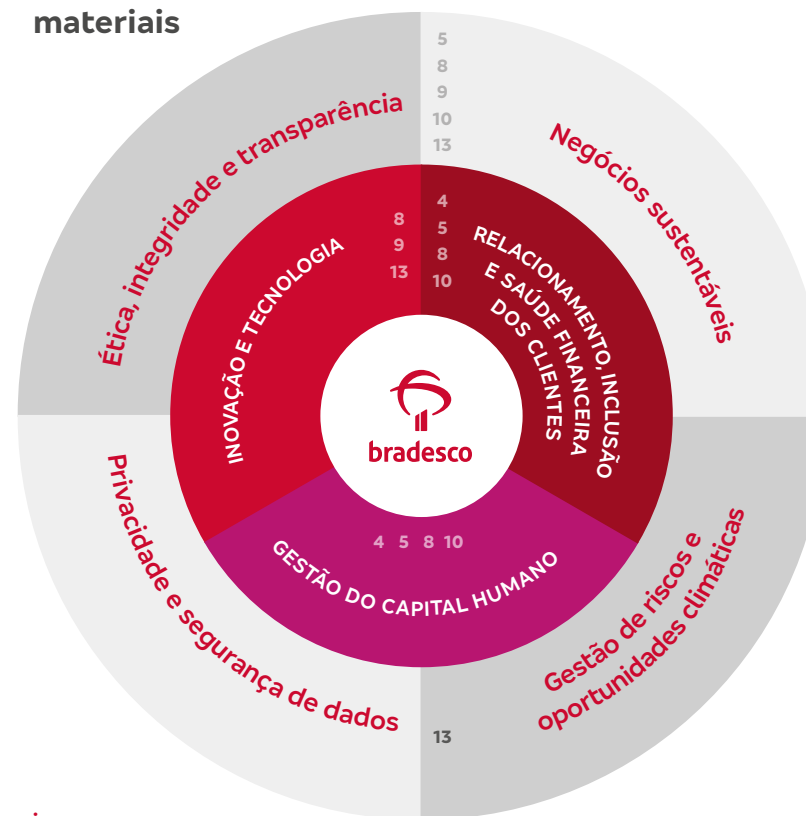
materiais

5
8
9
10
13

Ética, integridade e transparência

Negócios sustentáveis

8
9
13

INOVAÇÃO E TECNOLOGIA

4
5
8
10

RELACIONAMENTO, INCLUSÃO E SAÚDE FINANCEIRA DOS CLIENTES

bradesco

4 5 8 10

GESTÃO DO CAPITAL HUMANO

Privacidade e segurança de dados

Gestão de riscos e oportunidades climáticas

13